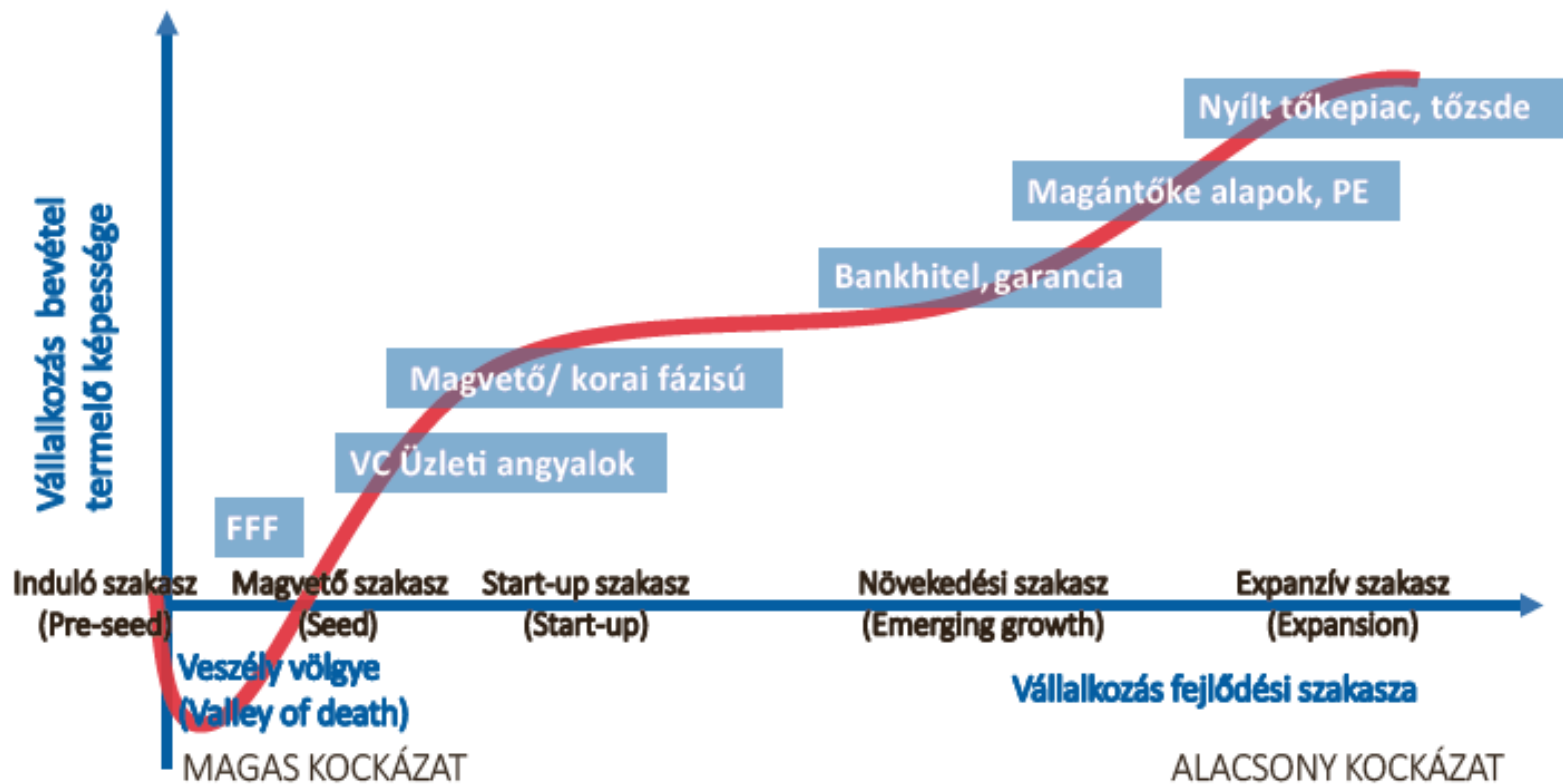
Vállalkozás bevétel termelő képessége

Nyílt tőkepiac, tőzsde

Magántőke alapok, PE

Bankhitel, garancia

Magvető/ korai fázisú

VC Üzleti angyalok

FFF

Induló szakasz (Pre-seed)

Magvető szakasz (Seed)

Start-up szakasz (Start-up)

Növekedési szakasz (Emerging growth)

Expanzív szakasz (Expansion)

Veszély völgye (Valley of death)

Vállalkozás fejlődési szakasza

MAGAS KOCKÁZAT

ALACSONY KOCKÁZAT